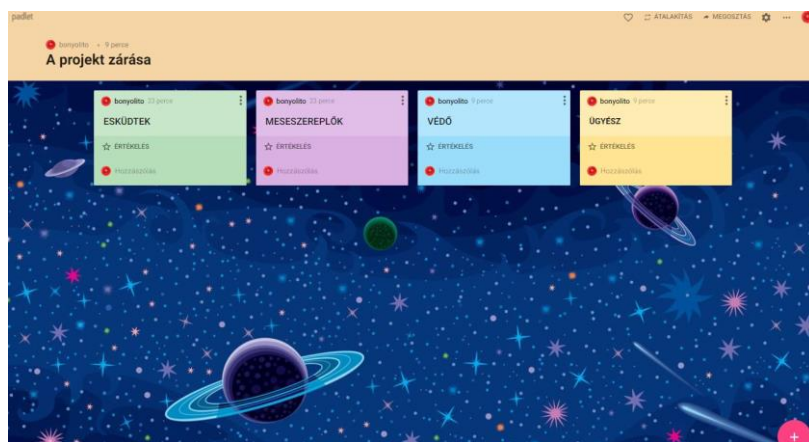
padlet

ÁTALAKÍTÁS MEGOSZTÁS ...

bonyolito • 9 perce

A projekt zárása

bonyolito 23 perce

ESKÜDTEK

ÉRTÉKELÉS

Hozzászólás

bonyolito 23 perce

MESESZEREPLŐK

ÉRTÉKELÉS

Hozzászólás

bonyolito 9 perce

VÉDŐ

ÉRTÉKELÉS

Hozzászólás

bonyolito 9 perce

ÜGYÉSZ

ÉRTÉKELÉS

Hozzászólás

+